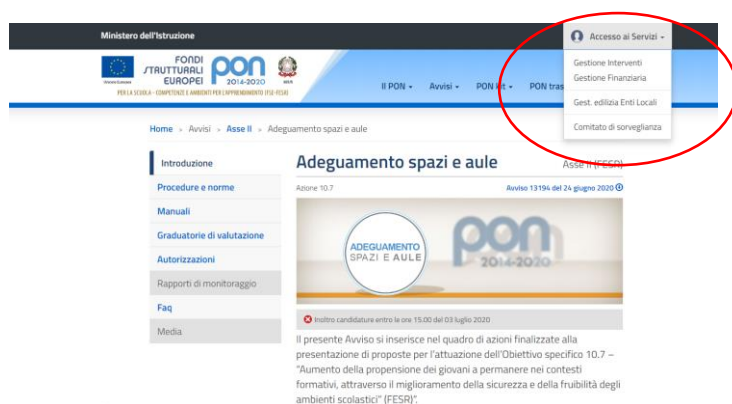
Ministero dell'Istruzione

Accesso ai Servizi

FONDI STRUTTURALI EUROPEI

PON 2014-2020

Unione Europea

MIUR

PER LA SCUOLA - COMPETENZE E AMBIENTI PER L'APPRENDIMENTO (FSE-FESR)

Il PON

Avvisi

PON Kit

PON tras

Gestione Interventi

Gestione Finanziaria

Gest. edilizia Enti Locali

Comitato di sorveglianza

Home » Avvisi » Asse II » Adeguamento spazi e aule

Introduzione

Procedure e norme

Manuali

Graduatorie di valutazione

Autorizzazioni

Rapporti di monitoraggio

Faq

Media

Adeguamento spazi e aule

Asse II (FESR)

Azione 10.7

Avviso 13194 del 24 giugno 2020

ADEGUAMENTO SPAZI E AULE

PON 2014-2020

Inoltro candidature entro le ore 15.00 del 03 luglio 2020

Il presente Avviso si inserisce nel quadro di azioni finalizzate alla presentazione di proposte per l'attuazione dell'Obiettivo specifico 10.7 – "Aumento della propensione dei giovani a permanere nei contesti formativi, attraverso il miglioramento della sicurezza e della fruibilità degli ambienti scolastici" (FESR).